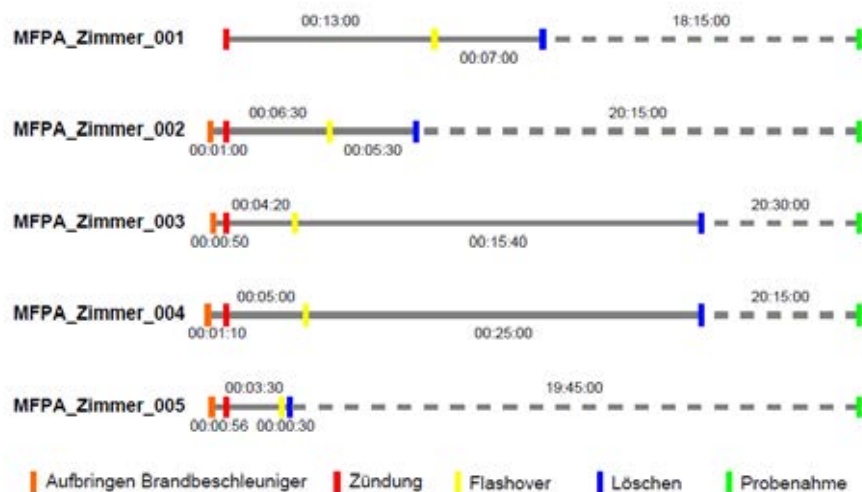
MFPA_Zimmer_001
00:13:00
00:07:00
18:15:00

MFPA_Zimmer_002
00:06:30
00:01:00
00:05:30
20:15:00

MFPA_Zimmer_003
00:04:20
00:00:50
00:15:40
20:30:00

MFPA_Zimmer_004
00:05:00
00:01:10
00:25:00
20:15:00

MFPA_Zimmer_005
00:03:30
00:00:56
00:00:30
19:45:00

Aufbringen Brandbeschleuniger
Zündung
Flashover
Löschen
Probenahme